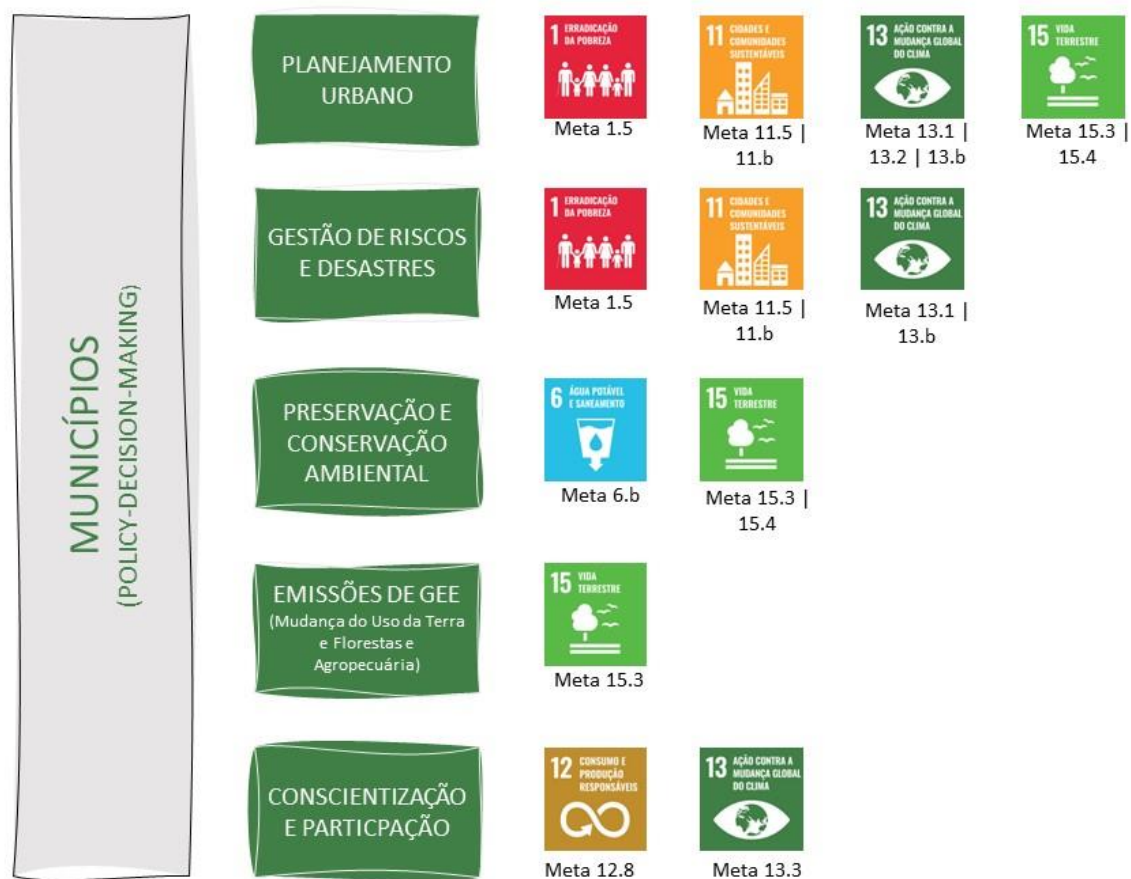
MUNICÍPIOS
(POLICY-DECISION-MAKING)

PLANEJAMENTO URBANO

1 ERRADICAÇÃO DA POBREZA
Meta 1.5

11 CIDADES E COMUNIDADES SUSTENTÁVEIS
Meta 11.5 | 11.b

13 AÇÃO CONTRA A MUDANÇA GLOBAL DO CLIMA
Meta 13.1 | 13.2 | 13.b

15 VIDA TERRESTRE
Meta 15.3 | 15.4

GESTÃO DE RISCOS E DESASTRES

1 ERRADICAÇÃO DA POBREZA
Meta 1.5

11 CIDADES E COMUNIDADES SUSTENTÁVEIS
Meta 11.5 | 11.b

13 AÇÃO CONTRA A MUDANÇA GLOBAL DO CLIMA
Meta 13.1 | 13.b

PRESERVAÇÃO E CONSERVAÇÃO AMBIENTAL

6 ÁGUA POTÁVEL E SANEAMENTO
Meta 6.b

15 VIDA TERRESTRE
Meta 15.3 | 15.4

EMISSÕES DE GEE
(Mudança do Uso da Terra e Florestas e Agropecuária)

15 VIDA TERRESTRE
Meta 15.3

CONSCIENTIZAÇÃO E PARTICPAÇÃO

12 CONSUMO E PRODUÇÃO RESPONSÁVEIS
Meta 12.8

13 AÇÃO CONTRA A MUDANÇA GLOBAL DO CLIMA
Meta 13.3